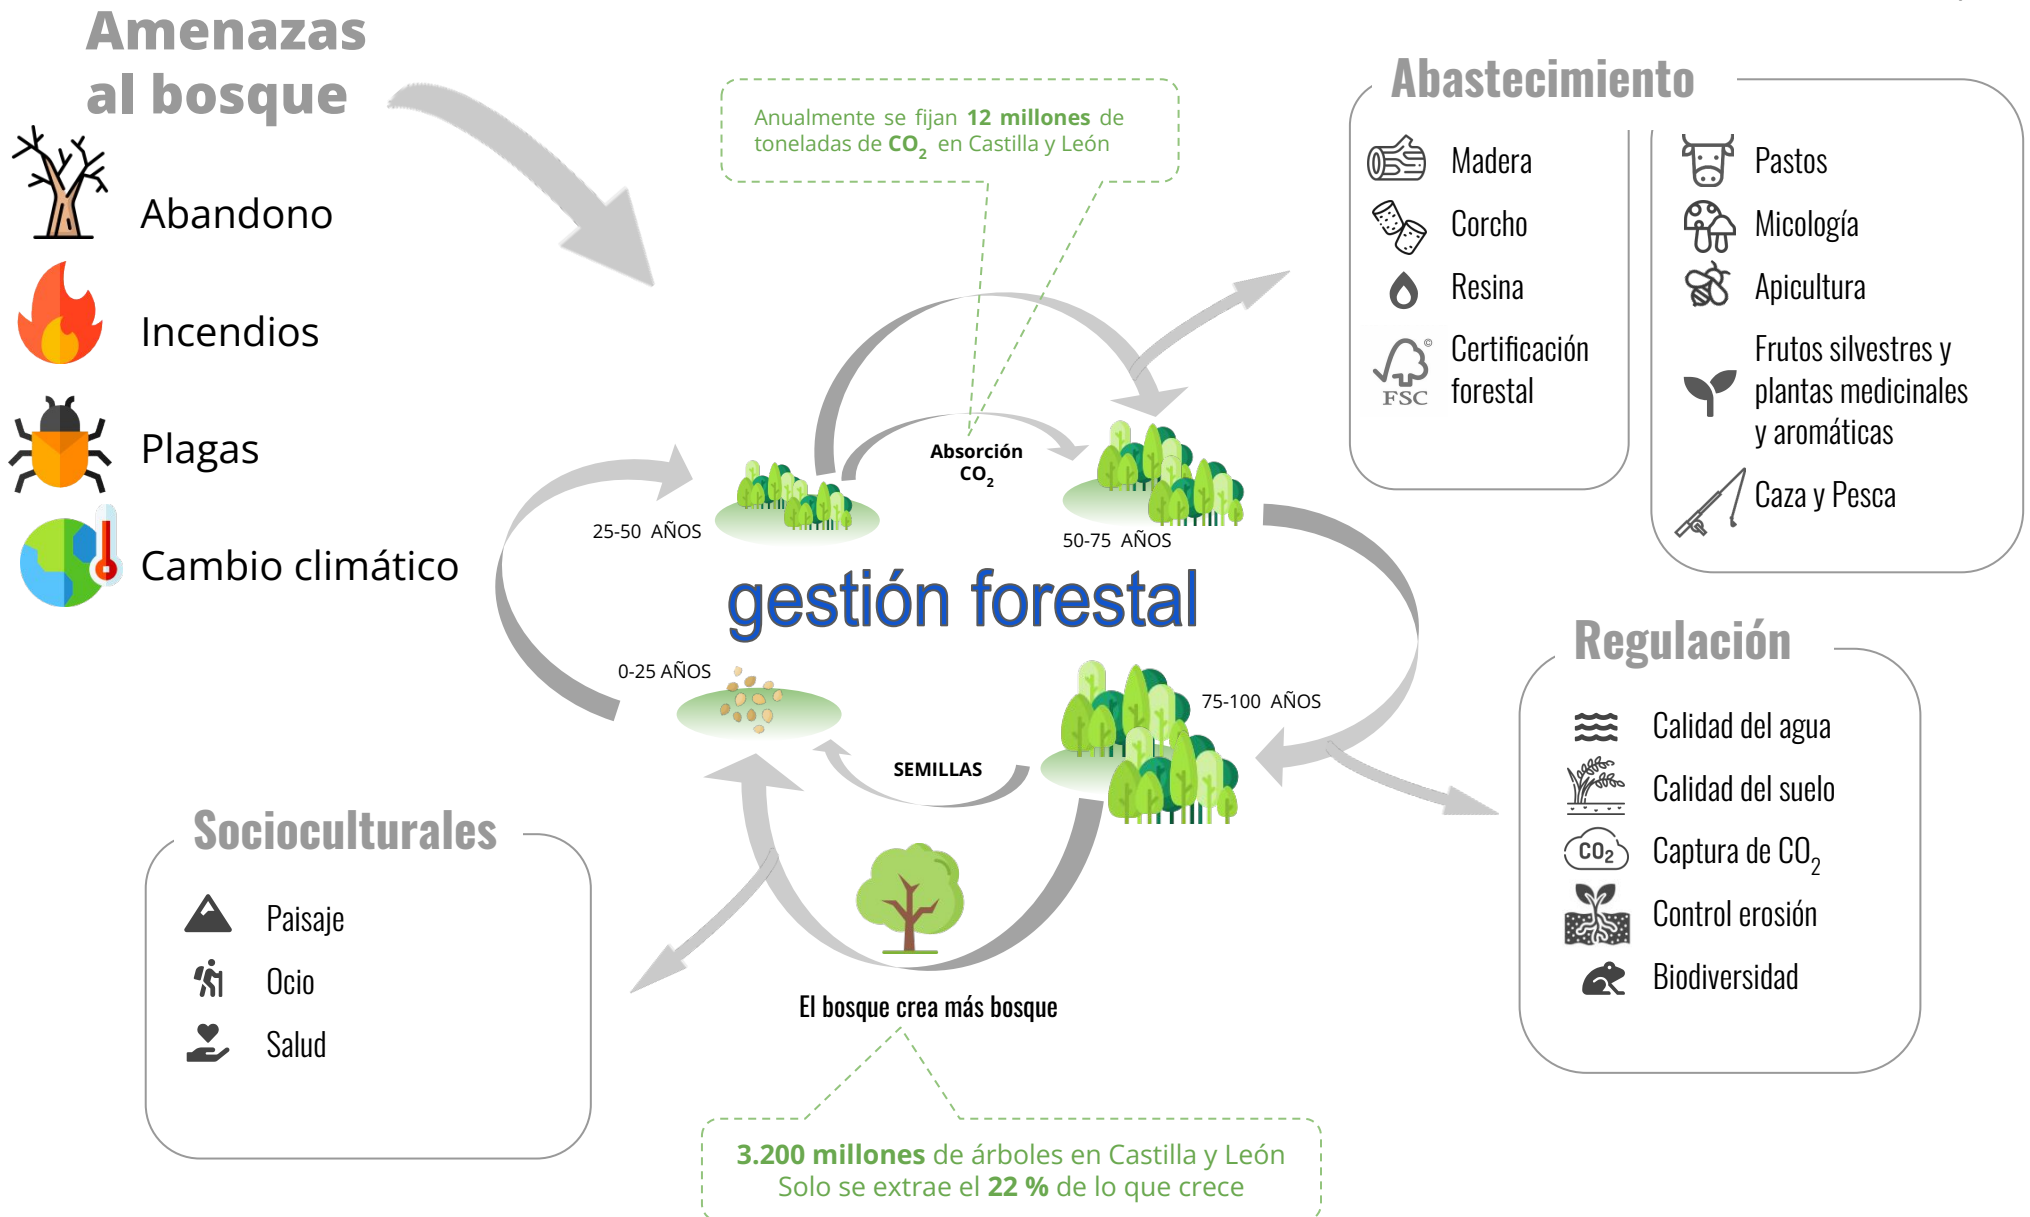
Amenazas al bosque

Abandono

Incendios

Plagas

Cambio climático

Anualmente se fijan **12 millones** de toneladas de $CO_2$ en Castilla y León

Absorción $CO_2$

25-50 AÑOS

50-75 AÑOS

gestión forestal

0-25 AÑOS

75-100 AÑOS

SEMILLAS

El bosque crea más bosque

3.200 millones de árboles en Castilla y León
Solo se extrae el 22 % de lo que crece

Abastecimiento

Madera

Corcho

Resina

FSC Certificación forestal

Pastos

Micología

Apicultura

Frutos silvestres y plantas medicinales y aromáticas

Caza y Pesca

Regulación

Calidad del agua

Calidad del suelo

$CO_2$ Captura de $CO_2$

Control erosión

Biodiversidad

Socioculturales

Paisaje

Ocio

Salud